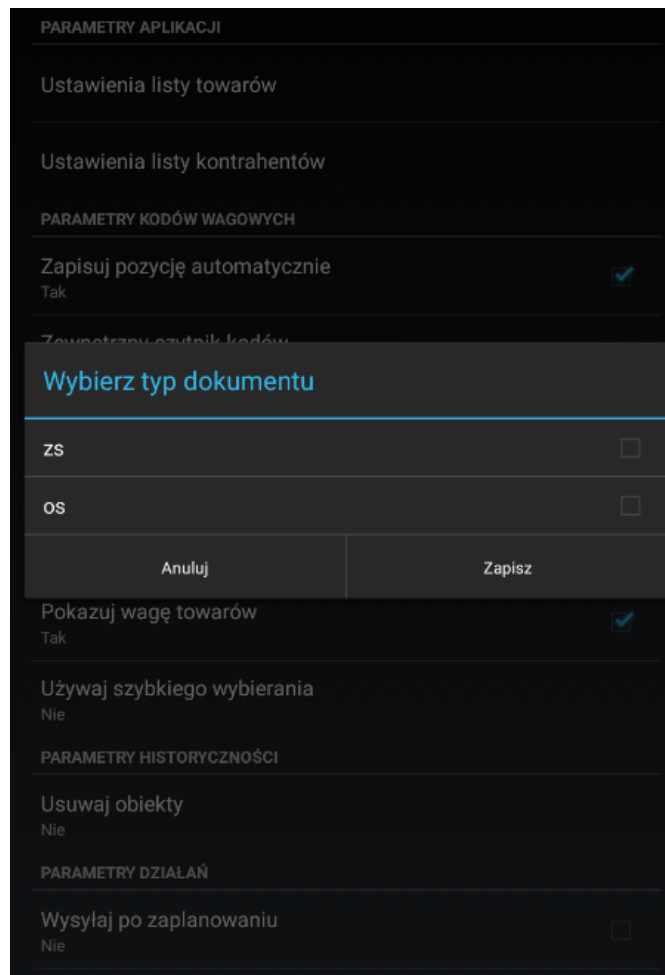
PARAMETRY APLIKACJI

Ustawienia listy towarów

Ustawienia listy kontrahentów

PARAMETRY KODÓW WAGOWYCH

Zapisuj pozycję automatycznie
Tak

Zewnętrzny czytnik kodów

Wybierz typ dokumentu

ZS

OS

Anuluj

Zapisz

Pokazuj wagę towarów
Tak

Używaj szybkiego wybierania
Nie

PARAMETRY HISTORYCZNOŚCI

Usuwaj obiekty
Nie

PARAMETRY DZIAŁAŃ

Wysyłaj po zaplanowaniu
Nie